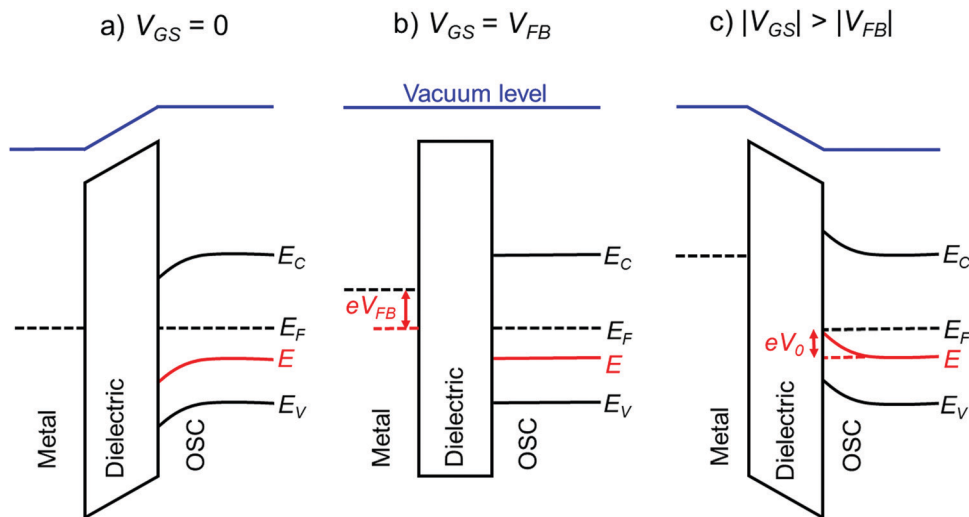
a) $V_{GS}$ = 0

$E_C$

$E_F$

$E$

$E_V$

Metal

Dielectric

OSC

b) $V_{GS}$ = $V_{FB}$

Vacuum level

$eV_{FB}$

$E_C$

$E_F$

$E$

$E_V$

Metal

Dielectric

OSC

c) $|V_{GS}|$ > $|V_{FB}|$

$E_C$

$eV_0$

$E_F$

$E$

$E_V$

Metal

Dielectric

OSC